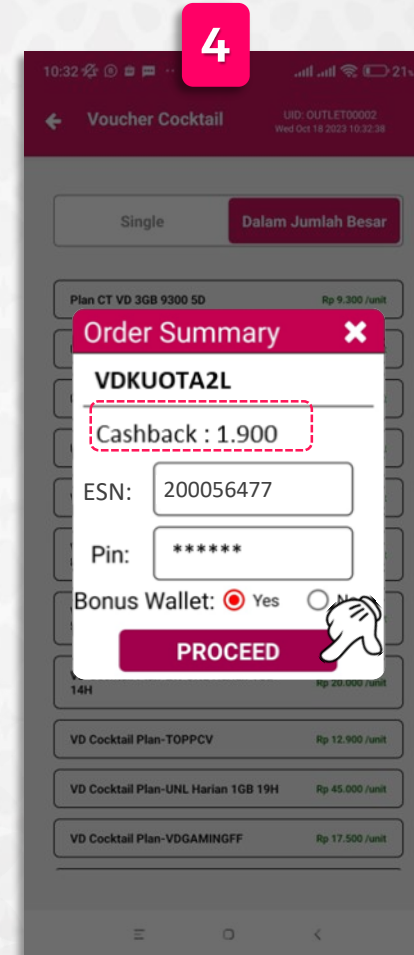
4

10:32

Voucher Cocktail

UID: OUTLET00002
Wed Oct 18 2023 10:32:38

Single

Dalam Jumlah Besar

Plan CT VD 3GB 9300 5D

Rp 9.300 /unit

Order Summary

VDKUOTA2L

Cashback : 1.900

ESN: 200056477

Pin: ******

Bonus Wallet: Yes No

PROCEED

14H

Rp 20.000 /unit

VD Cocktail Plan-TOPPCV

Rp 12.900 /unit

VD Cocktail Plan-UNL Harian 1GB 19H

Rp 45.000 /unit

VD Cocktail Plan-VDGAMINGFF

Rp 17.500 /unit